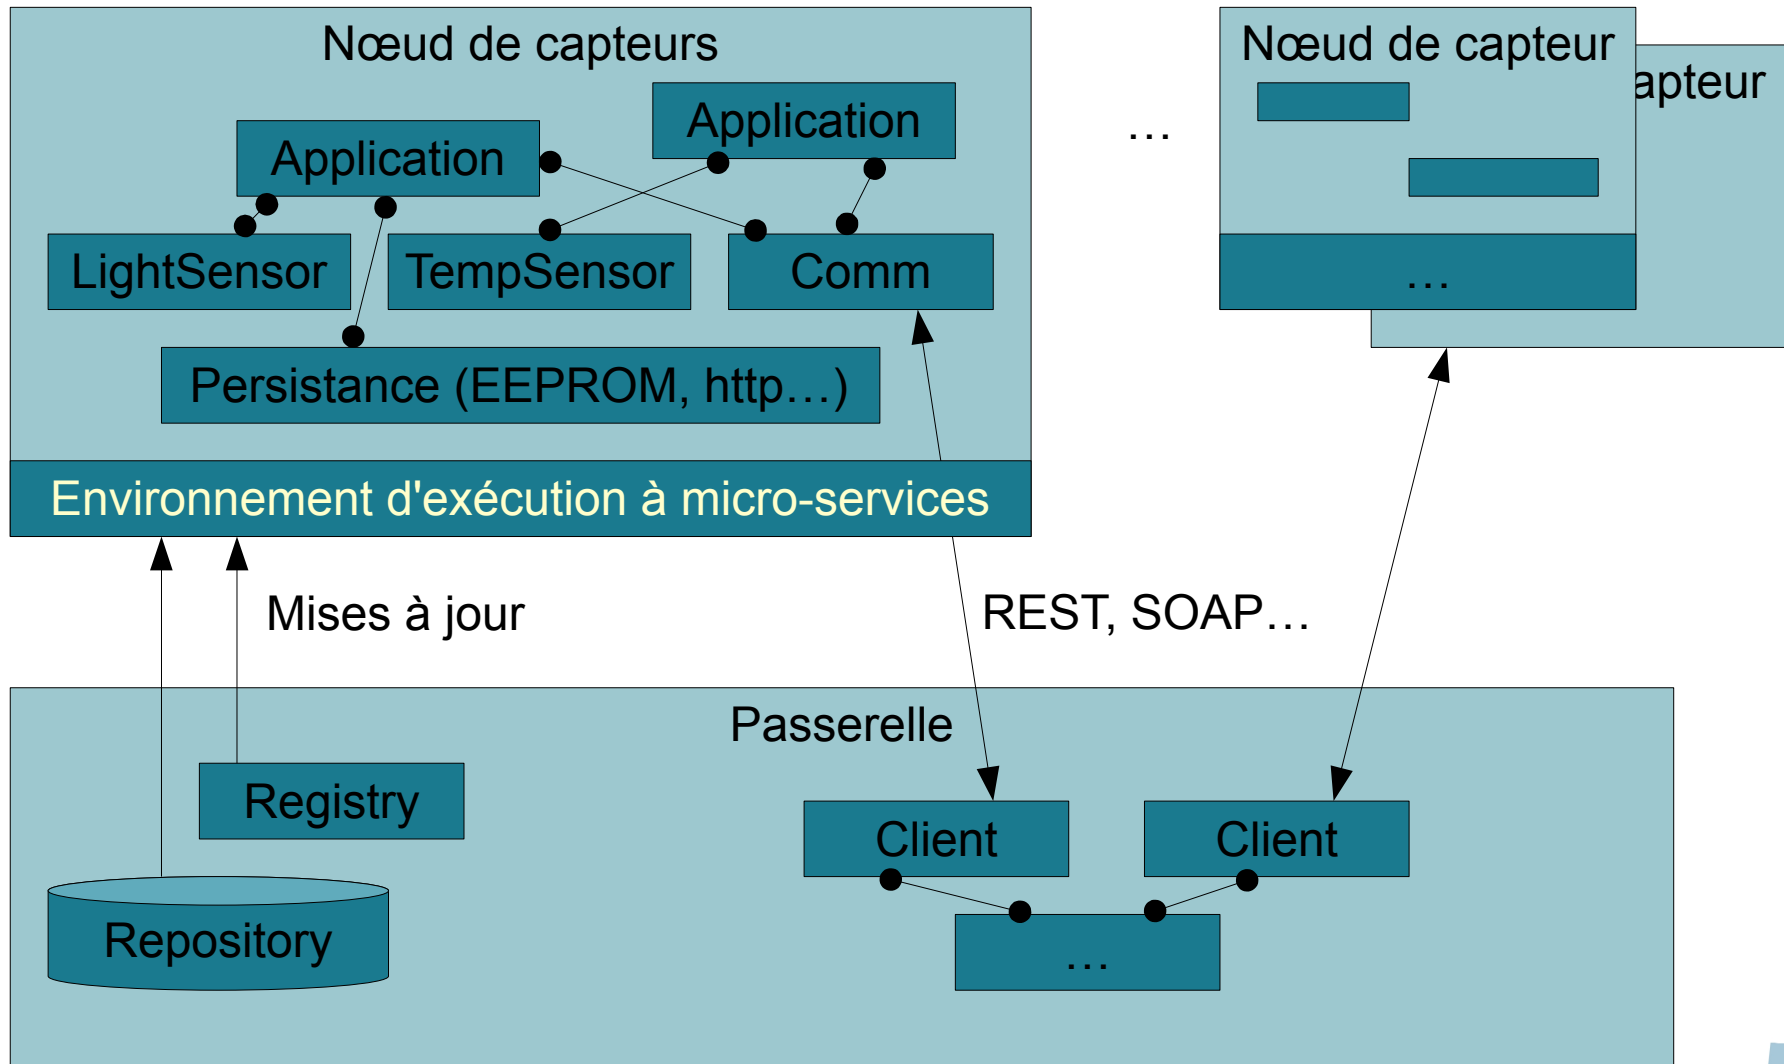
Nœud de capteurs

Application

Application

LightSensor

TempSensor

Comm

Persistance (EEPROM, http…)

Environnement d'exécution à micro-services

…

Nœud de capteur

apteur

…

Mises à jour

REST, SOAP…

Passerelle

Registry

Client

Client

Repository

…